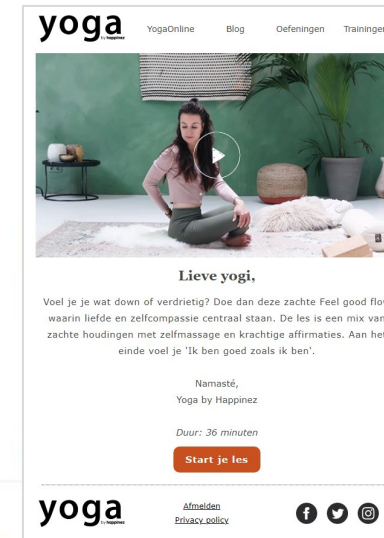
yoga by happinez

YogaOnline Blog Oefeningen Trainingen

Lieve yogi,

Voel je je wat down of verdrietig? Doe dan deze zachte Feel good flow waarin liefde en zelfcompassie centraal staan. De les is een mix van zachte houdingen met zelfmassage en krachtige affirmaties. Aan het einde voel je 'Ik ben goed zoals ik ben'.

Namasté,
Yoga by Happinez

Duur: 36 minuten

Start je les

yoga by happinez

Afmelden
Privacy policy